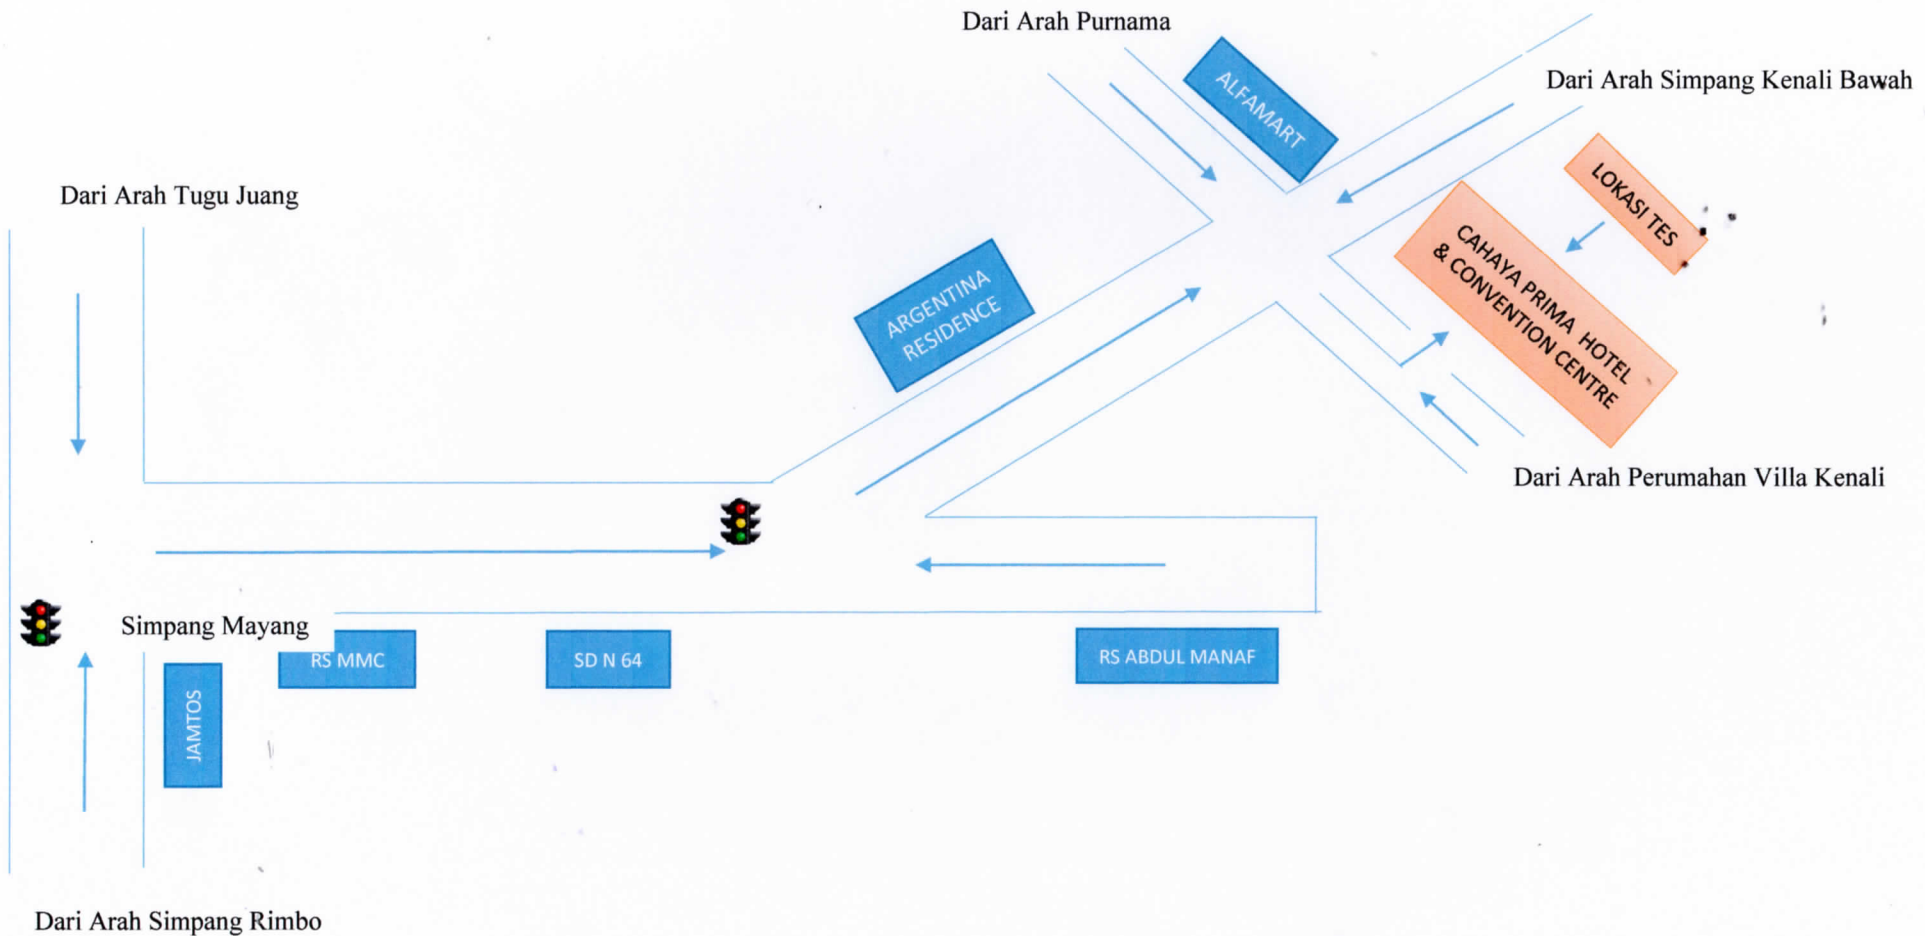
Dari Arah Purnama

ALFAMART

Dari Arah Simpang Kenali Bawah

Dari Arah Tugu Juang

LOKASI TES

CAHAYA PRIMA HOTEL & CONVENTION CENTRE

ARGENTINA RESIDENCE

Dari Arah Perumahan Villa Kenali

Simpang Mayang

RS MMC

SD N 64

RS ABDUL MANAF

JAMTOS

Dari Arah Simpang Rimbo